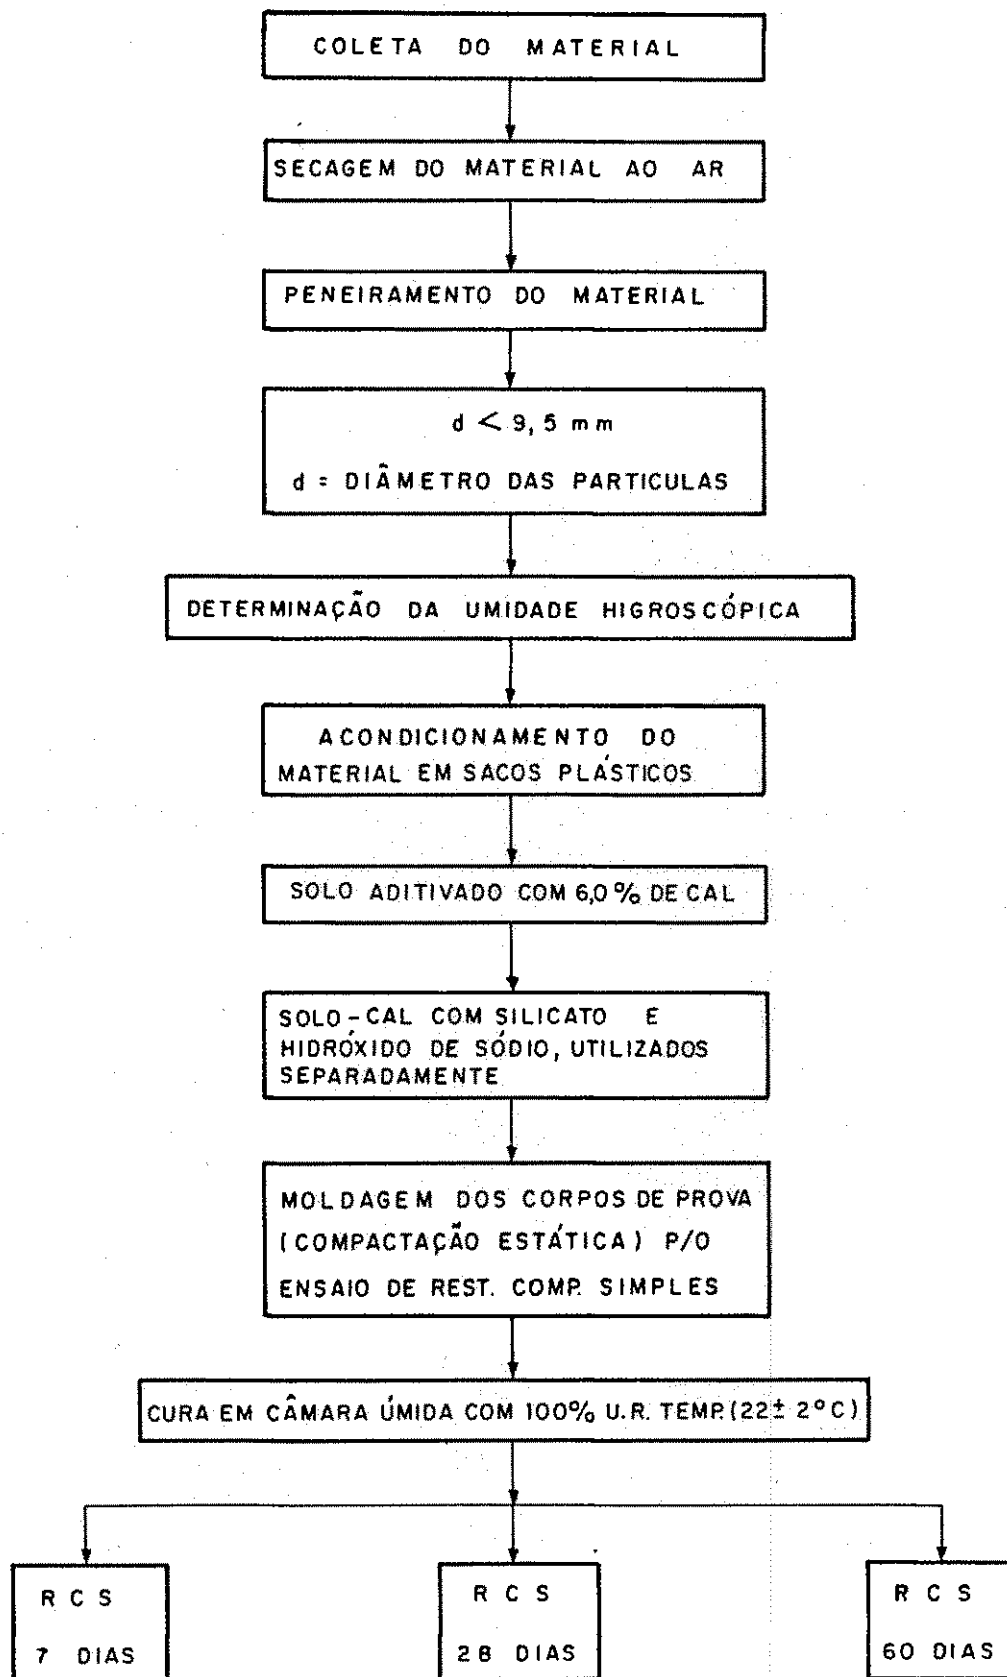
COLETA DO MATERIAL

SECAGEM DO MATERIAL AO AR

PENEIRAMENTO DO MATERIAL

$d < 9,5$ mm

d = DIÂMETRO DAS PARTICULAS

DETERMINAÇÃO DA UMIDADE HIGROSCÓPICA

ACONDICIONAMENTO DO MATERIAL EM SACOS PLÁSTICOS

SOLO ADITIVADO COM 6,0 % DE CAL

SOLO-CAL COM SILICATO E HIDRÓXIDO DE SÓDIO, UTILIZADOS SEPARADAMENTE

MOLDAGEM DOS CORPOS DE PROVA (COMPACTAÇÃO ESTÁTICA) P/O ENSAIO DE REST. COMP. SIMPLES

CURA EM CÂMARA ÚMIDA COM 100% U.R. TEMP. ($22 \pm 2$°C)

R C S
7 DIAS

R C S
28 DIAS

R C S
60 DIAS